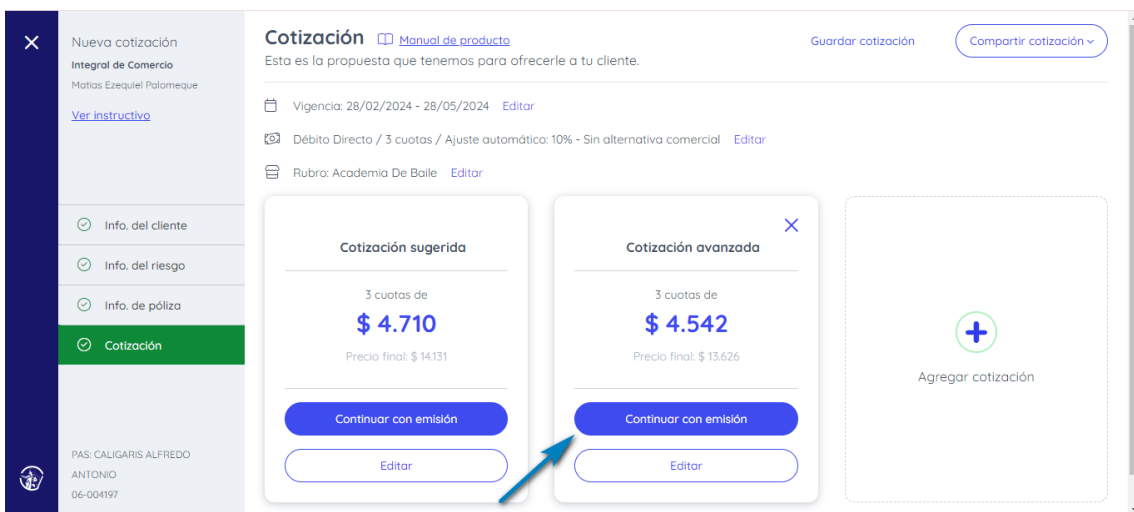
Nueva cotización
Integral de Comercio
Matias Ezequiel Palomeque
Ver instructivo

Info. del cliente
Info. del riesgo
Info. de póliza
Cotización

PAS: CALIGARIS ALFREDO ANTONIO
06-004197

Cotización Manual de producto
Esta es la propuesta que tenemos para ofrecerle a tu cliente.

Guardar cotización
Compartir cotización

Vigencia: 28/02/2024 - 28/05/2024 Editar
Débito Directo / 3 cuotas / Ajuste automático: 10% - Sin alternativa comercial Editar
Rubro: Academia De Baile Editar

Cotización sugerida
3 cuotas de
$ 4.710
Precio final: $ 14.131
Continuar con emisión
Editar

Cotización avanzada
3 cuotas de
$ 4.542
Precio final: $ 13.626
Continuar con emisión
Editar

Agregar cotización